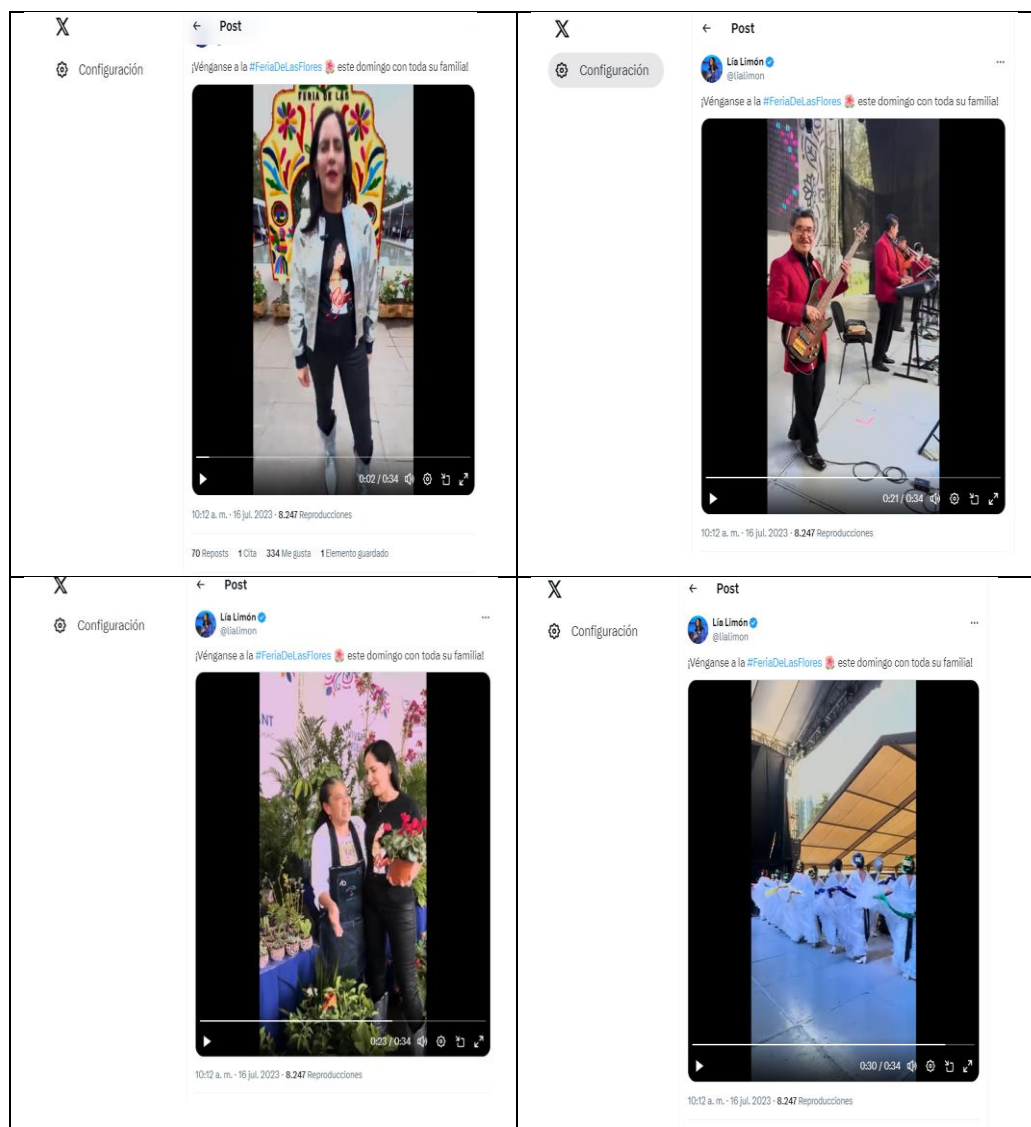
X

Configuración

← Post

¡Vénganse a la #FeriaDeLasFlores 🌺 este domingo con toda su familia!

FERIA DE LAS

0:02 / 0:34

10:12 a. m. · 16 jul. 2023 · 8.247 Reproducciones

70 Reposts 1 Cita 334 Me gusta 1 Elemento guardado

X

Configuración

← Post

Lía Limón
@lialimon

¡Vénganse a la #FeriaDeLasFlores 🌺 este domingo con toda su familia!

0:21 / 0:34

10:12 a. m. · 16 jul. 2023 · 8.247 Reproducciones

X

Configuración

← Post

Lía Limón
@lialimon

¡Vénganse a la #FeriaDeLasFlores 🌺 este domingo con toda su familia!

0:23 / 0:34

10:12 a. m. · 16 jul. 2023 · 8.247 Reproducciones

X

Configuración

← Post

Lía Limón
@lialimon

¡Vénganse a la #FeriaDeLasFlores 🌺 este domingo con toda su familia!

0:30 / 0:34

10:12 a. m. · 16 jul. 2023 · 8.247 Reproducciones